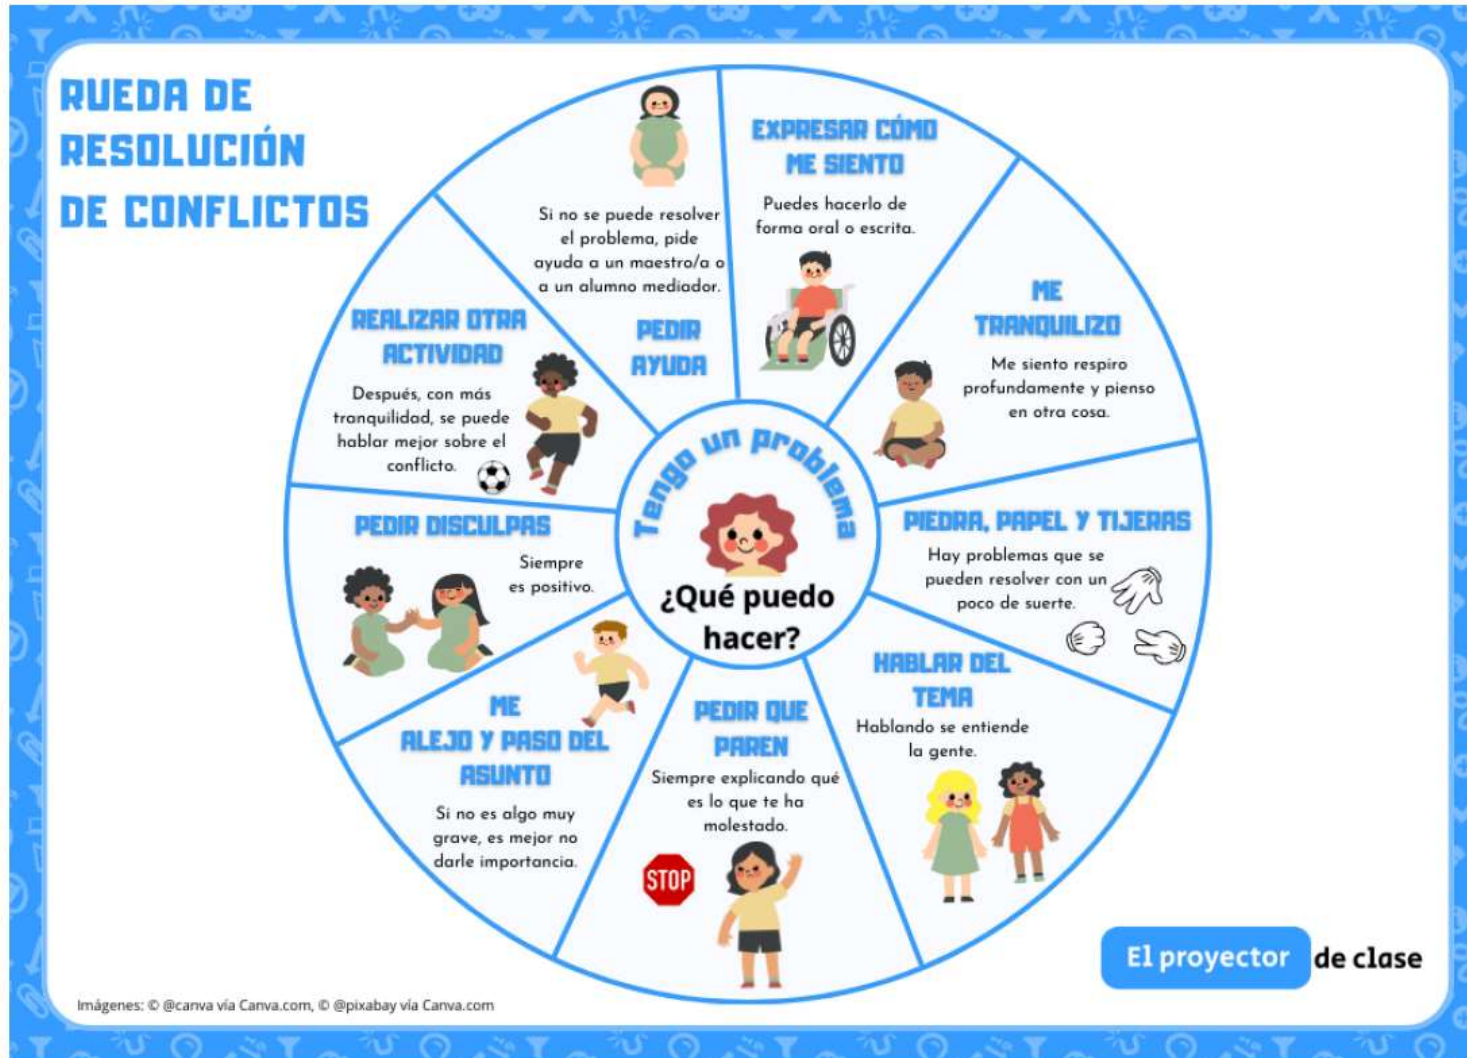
RUEDA DE RESOLUCIÓN DE CONFLICTOS

Tengo un problema

¿Qué puedo hacer?

EXPRESAR CÓMO ME SIENTO
Puedes hacerlo de forma oral o escrita.

ME TRANQUILIZO
Me siento respiro profundamente y pienso en otra cosa.

PIEDRA, PAPEL Y TIJERAS
Hay problemas que se pueden resolver con un poco de suerte.

HABLAR DEL TEMA
Hablando se entiende la gente.

PEDIR QUE PAREN
Siempre explicando qué es lo que te ha molestado.

STOP

ME ALEJO Y PASO DEL ASUNTO
Si no es algo muy grave, es mejor no darle importancia.

PEDIR DISCULPAS
Siempre es positivo.

REALIZAR OTRA ACTIVIDAD
Después, con más tranquilidad, se puede hablar mejor sobre el conflicto.

PEDIR AYUDA
Si no se puede resolver el problema, pide ayuda a un maestro/a o a un alumno mediador.

El proyector de clase

Imágenes: © @canva vía Canva.com, © @pixabay vía Canva.com